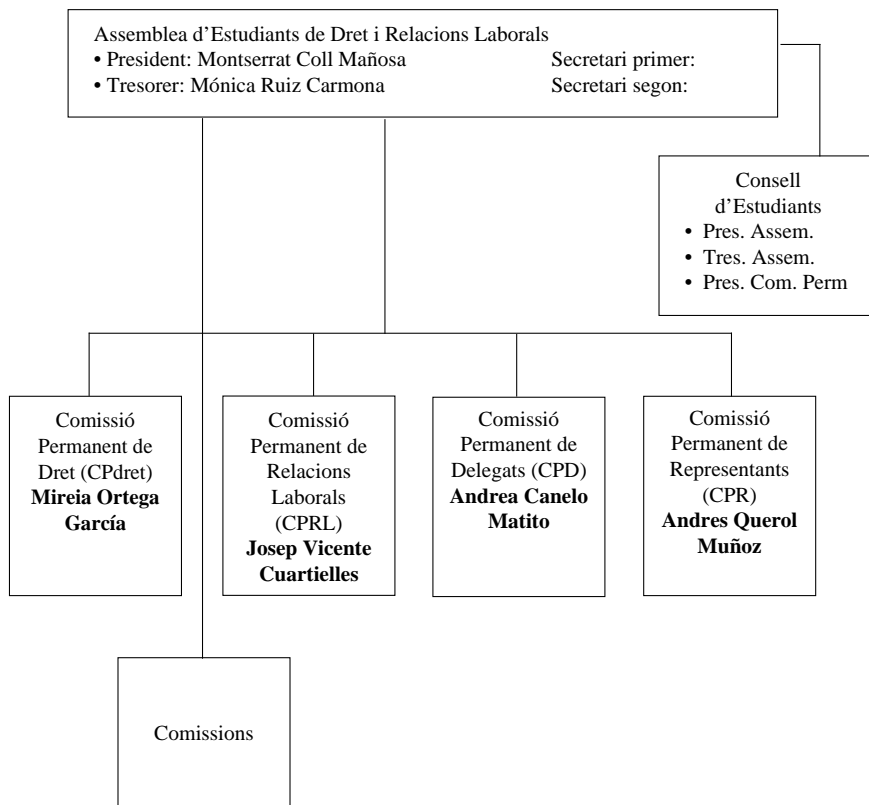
Assemblea d'Estudiants de Dret i Relacions Laborals
• President: Montserrat Coll Mañosa
• Tresorer: Mónica Ruiz Carmona

Secretari primer:
Secretari segon:

Consell d'Estudiants
• Pres. Assem.
• Tres. Assem.
• Pres. Com. Perm

Comissió Permanent de Dret (CPdret)
**Mireia Ortega García**

Comissió Permanent de Relacions Laborals (CPRL)
**Josep Vicente Cuartielles**

Comissió Permanent de Delegats (CPD)
**Andrea Canelo Matito**

Comissió Permanent de Representants (CPR)
**Andres Querol Muñoz**

Comissions